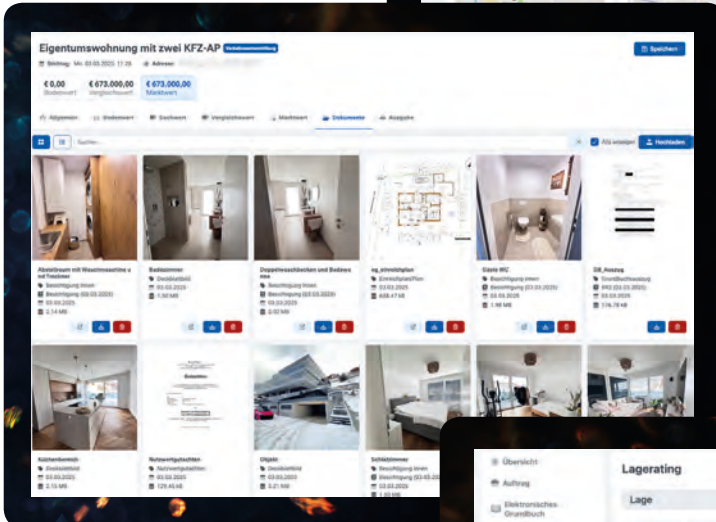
Eigentumswohnung mit zwei KFZ-AP

Speichern

Stichtag: Mo. 03.03.2025 11:26 Adresse:

€ 0,00 Bodenwert

€ 673.000,00 Vergleichswert

€ 673.000,00 Marktwert

Allgemein Bodenwert Sachwert Vergleichswert Marktwert Dokumente Ausgabe

Suchen...

Alle anzeigen

Hochladen

Abstellraum mit Waschmaschine und Trockner
Besichtigung innen
Besichtigung (03.03.2025)
03.03.2025
2.14 MB

Badezimmer
Detailbild
03.03.2025
1.50 MB

Doppelwaschbecken und Badewanne
Besichtigung innen
Besichtigung (03.03.2025)
03.03.2025
2.02 MB

eg_einreichplan
Einreichpläne
03.03.2025
608.47 kB

Gäste WC
Besichtigung innen
Besichtigung (03.03.2025)
03.03.2025
1.98 MB

GB_Auszug
Grundbuchsauszug
BRZ (03.03.2025)
03.03.2025
176.78 kB

Küchenbereich
Detailbild
03.03.2025
2.13 MB

Nutzwertgutachten
Nutzwertgutachten
03.03.2025
129.45 kB

Objekt
Detailbild
03.03.2025
3.21 MB

Schlafzimmer
Besichtigung innen
Besichtigung (03.03.2025)
03.03.2025
1.50 MB

Übersicht
Auftrag
Elektronisches Grundbuch

Lagerating
Lage